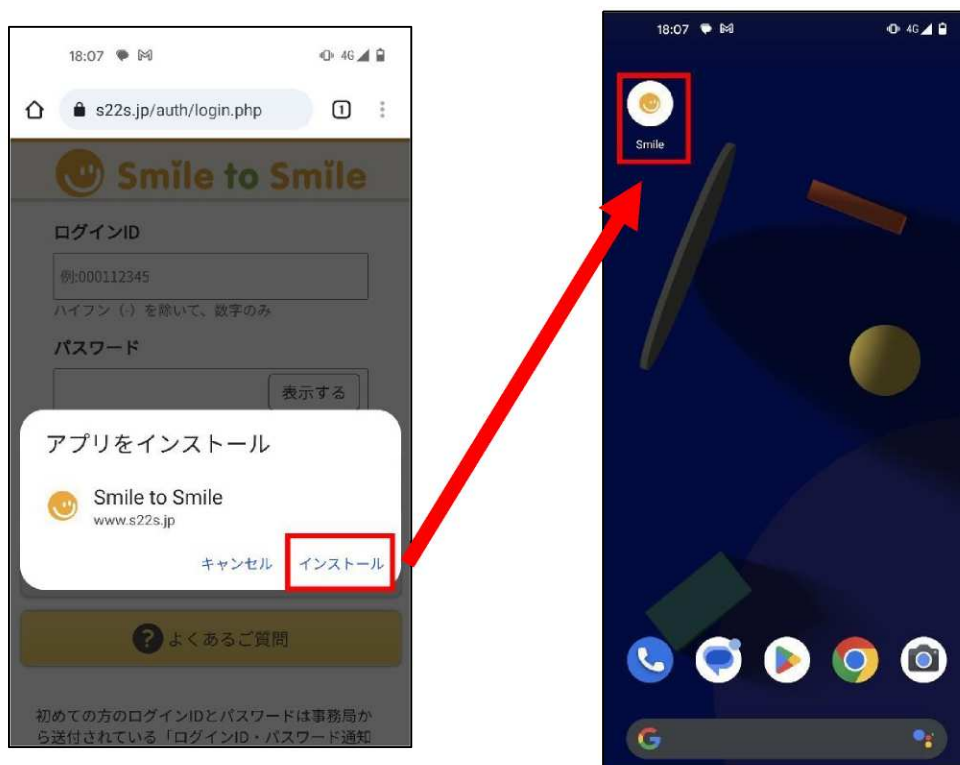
18:07

4G

s22s.jp/auth/login.php

1

Smile to Smile

ログインID

例:000112345

ハイフン（-）を除いて、数字のみ

パスワード

表示する

アプリをインストール

Smile to Smile
www.s22s.jp

キャンセル インストール

よくあるご質問

初めての方のログインIDとパスワードは事務局から送付されている「ログインID・パスワード通知

18:07

4G

Smile